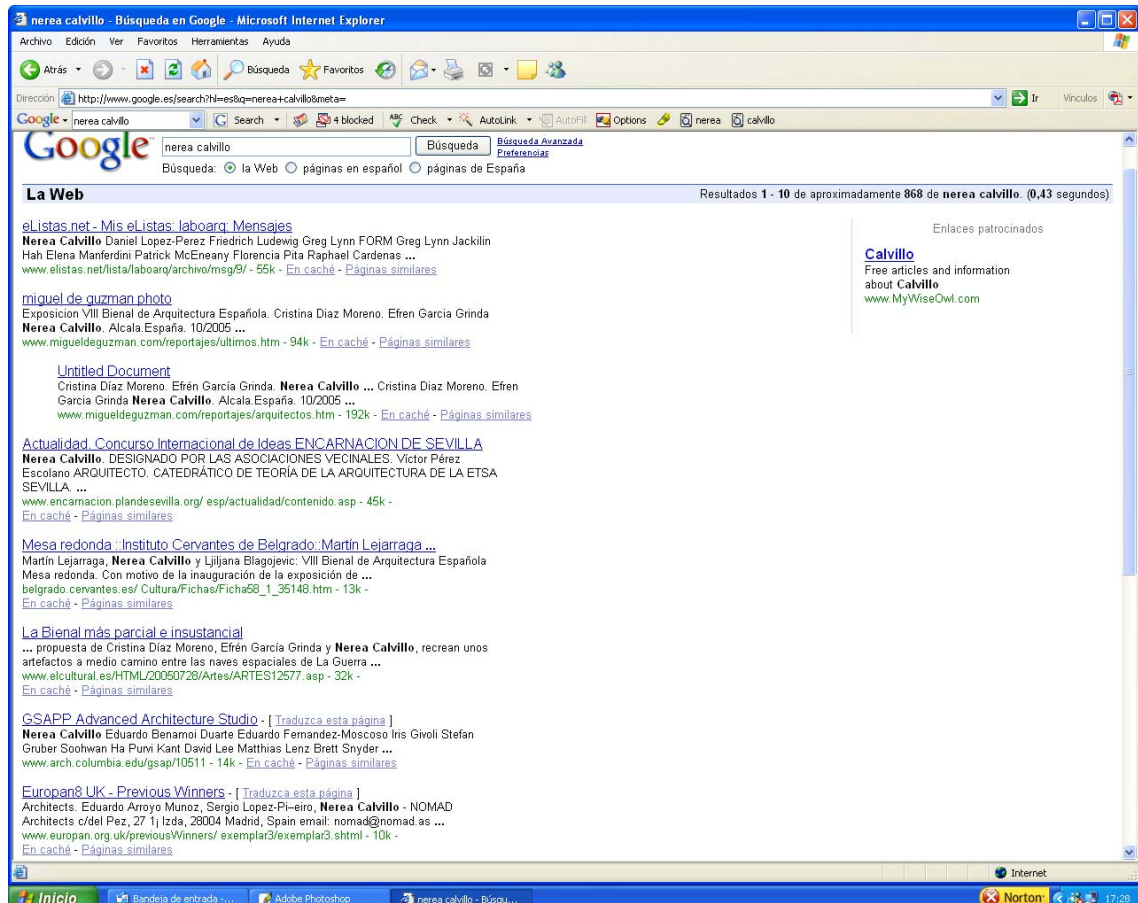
nerea calvillo - Búsqueda en Google - Microsoft Internet Explorer

Archivo Edición Ver Favoritos Herramientas Ayuda

Atrás Búsqueda Favoritos

Dirección http://www.google.es/search?hl=es&q=nerea+calvillo&meta= Ir Vínculos

Google nerea calvillo Search 4 blocked Check AutoLink AutoFill Options nerea calvillo

Google nerea calvillo Búsqueda Búsqueda Avanzada Preferencias

Búsqueda: la Web páginas en español páginas de España

La Web

Resultados 1 - 10 de aproximadamente 868 de nerea calvillo. (0,43 segundos)

eListas.net - Mis eListas: laboarq: Mensajes
Nerea Calvillo Daniel Lopez-Perez Friedrich Ludewig Greg Lynn FORM Greg Lynn Jackilin Hah Elena Manferdini Patrick McEneany Florencia Pita Raphael Cardenas ...
www.elistas.net/lista/laboarq/archivo/msg/9/ - 55k - En caché - Páginas similares

miguel de guzman photo
Exposicion VIII Bienal de Arquitectura Española. Cristina Diaz Moreno. Efren Garcia Grinda Nerea Calvillo. Alcala.España. 10/2005 ...
www.migueldeguzman.com/reportajes/ultimos.htm - 94k - En caché - Páginas similares

Untitled Document
Cristina Díaz Moreno. Efrén García Grinda. Nerea Calvillo ... Cristina Diaz Moreno. Efren Garcia Grinda Nerea Calvillo. Alcala.España. 10/2005 ...
www.migueldeguzman.com/reportajes/arquitectos.htm - 192k - En caché - Páginas similares

Actualidad. Concurso Internacional de Ideas ENCARNACION DE SEVILLA
Nerea Calvillo. DESIGNADO POR LAS ASOCIACIONES VECINALES. Víctor Pérez Escolano ARQUITECTO. CATEDRÁTICO DE TEORÍA DE LA ARQUITECTURA DE LA ETSA SEVILLA. ...
www.encarnacion.plandesevilla.org/ esp/actualidad/contenido.asp - 45k -
En caché - Páginas similares

Mesa redonda ::Instituto Cervantes de Belgrado::Martín Lejarraga ...
Martín Lejarraga, Nerea Calvillo y Ljiljana Blagojevic: VIII Bienal de Arquitectura Española Mesa redonda. Con motivo de la inauguración de la exposición de ...
belgrado.cervantes.es/ Cultura/Fichas/Ficha58_1_35148.htm - 13k -
En caché - Páginas similares

La Bienal más parcial e insustancial
... propuesta de Cristina Díaz Moreno, Efrén García Grinda y Nerea Calvillo, recrean unos artefactos a medio camino entre las naves espaciales de La Guerra ...
www.elcultural.es/HTML/20050728/Artes/ARTES12577.asp - 32k -
En caché - Páginas similares

GSAPP Advanced Architecture Studio - [ Traduzca esta página ]
Nerea Calvillo Eduardo Benamoi Duarte Eduardo Fernandez-Moscoso Iris Givoli Stefan Gruber Soohwan Ha Purvi Kant David Lee Matthias Lenz Brett Snyder ...
www.arch.columbia.edu/gsap/10511 - 14k - En caché - Páginas similares

Europan8 UK - Previous Winners - [ Traduzca esta página ]
Architects. Eduardo Arroyo Munoz, Sergio Lopez-Pi–eiro, Nerea Calvillo - NOMAD Architects c/del Pez, 27 1¡ Izda, 28004 Madrid, Spain email: nomad@nomad.as ...
www.europan.org.uk/previousWinners/ exemplar3/exemplar3.shtml - 10k -
En caché - Páginas similares

Enlaces patrocinados

Calvillo
Free articles and information about Calvillo
www.MyWiseOwl.com

Internet

Inicio Bandeja de entrada -... Adobe Photoshop nerea calvillo - Búsqu... Norton 17:28